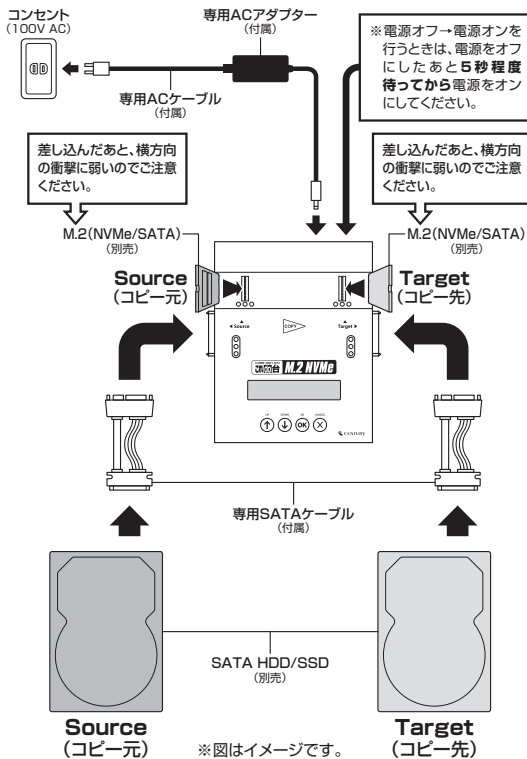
コンセント
(100V AC)

専用ACアダプター
(付属)

専用ACケーブル
(付属)

※電源オフ→電源オンを行うときは、電源をオフにしたあと**5秒程度待ってから**電源をオンにしてください。

差し込んだあと、横方向の衝撃に弱いのでご注意ください。

差し込んだあと、横方向の衝撃に弱いのでご注意ください。

M.2(NVMe/SATA)
(別売)

M.2(NVMe/SATA)
(別売)

Source
(コピー元)

Target
(コピー先)

◀ Source

COPY

Target ▶

これdo台 M.2 NVMe

UP DOWN OK CANCEL

CENTURY

専用SATAケーブル
(付属)

SATA HDD/SSD
(別売)

Source
(コピー元)

Target
(コピー先)

※図はイメージです。